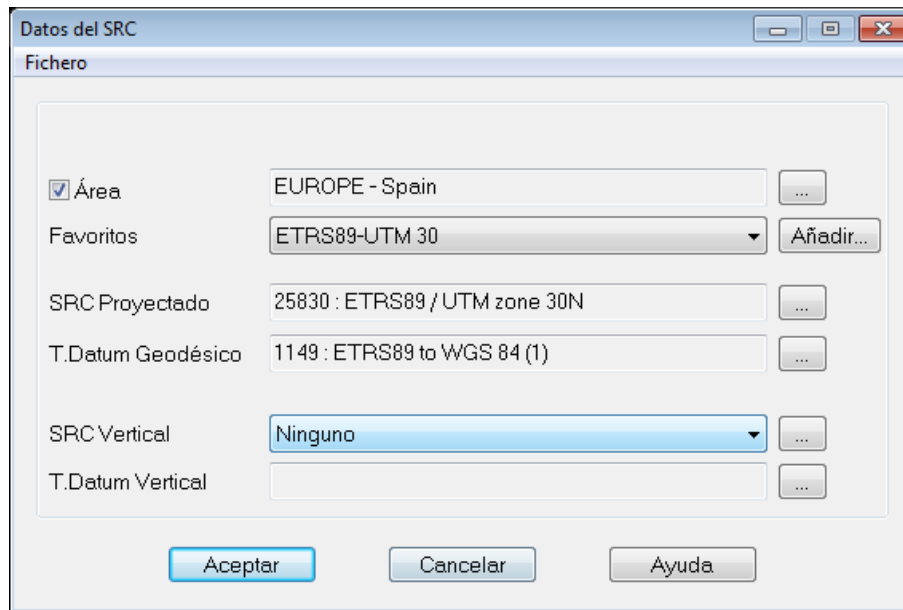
Datos del SRC

Fichero

Área EUROPE - Spain ...

Favoritos ETRS89-UTM 30 Añadir...

SRC Proyectado 25830 : ETRS89 / UTM zone 30N ...

T.Datum Geodésico 1149 : ETRS89 to WGS 84 (1) ...

SRC Vertical Ninguno ...

T.Datum Vertical ...

Aceptar Cancelar Ayuda